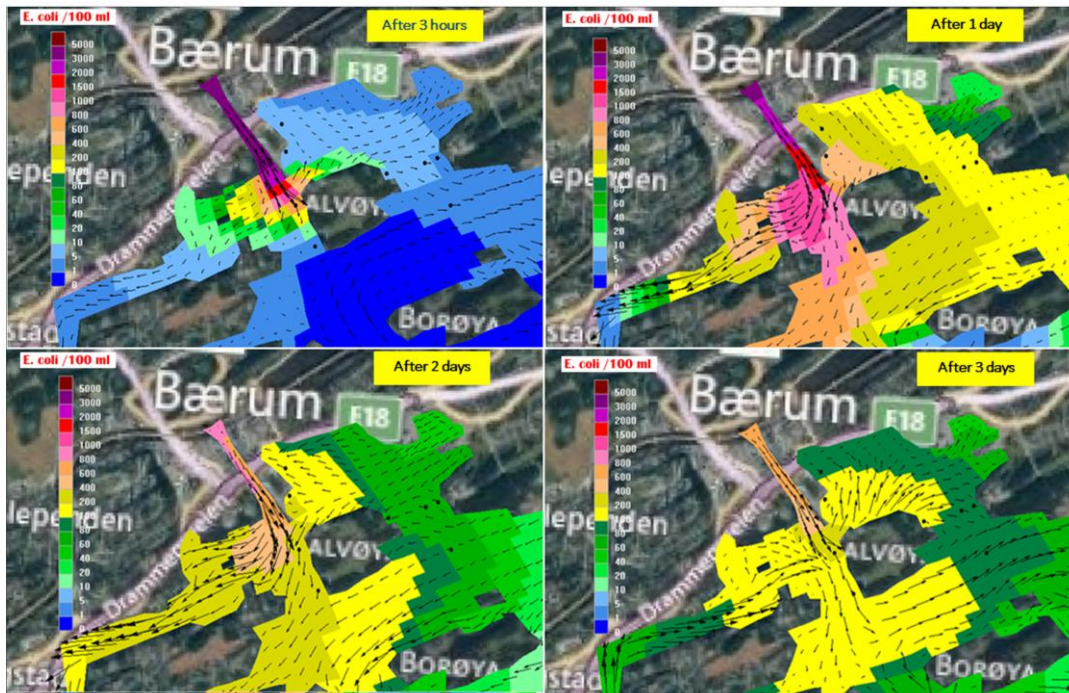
E. coli /100 ml

5000
3000
2000
1500
1000
800
600
400
200
100
80
60
40
20
10
5
1
0

After 3 hours

Bærum

E18

lepe

den

ALVØY

Dramme

BORØYA

stad

E. coli /100 ml

5000
3000
2000
1500
1000
800
600
400
200
100
80
60
40
20
10
5
1
0

After 1 day

Bærum

E18

lepe

den

ALVØY

Dramme

BORØYA

stad

E. coli /100 ml

5000
3000
2000
1500
1000
800
600
400
200
100
80
60
40
20
10
5
1
0

After 2 days

Bærum

E18

lepe

den

ALVØY

Dramme

BORØYA

stad

E. coli /100 ml

5000
3000
2000
1500
1000
800
600
400
200
100
80
60
40
20
10
5
1
0

After 3 days

Bærum

E18

lepe

den

ALVØY

BORØYA